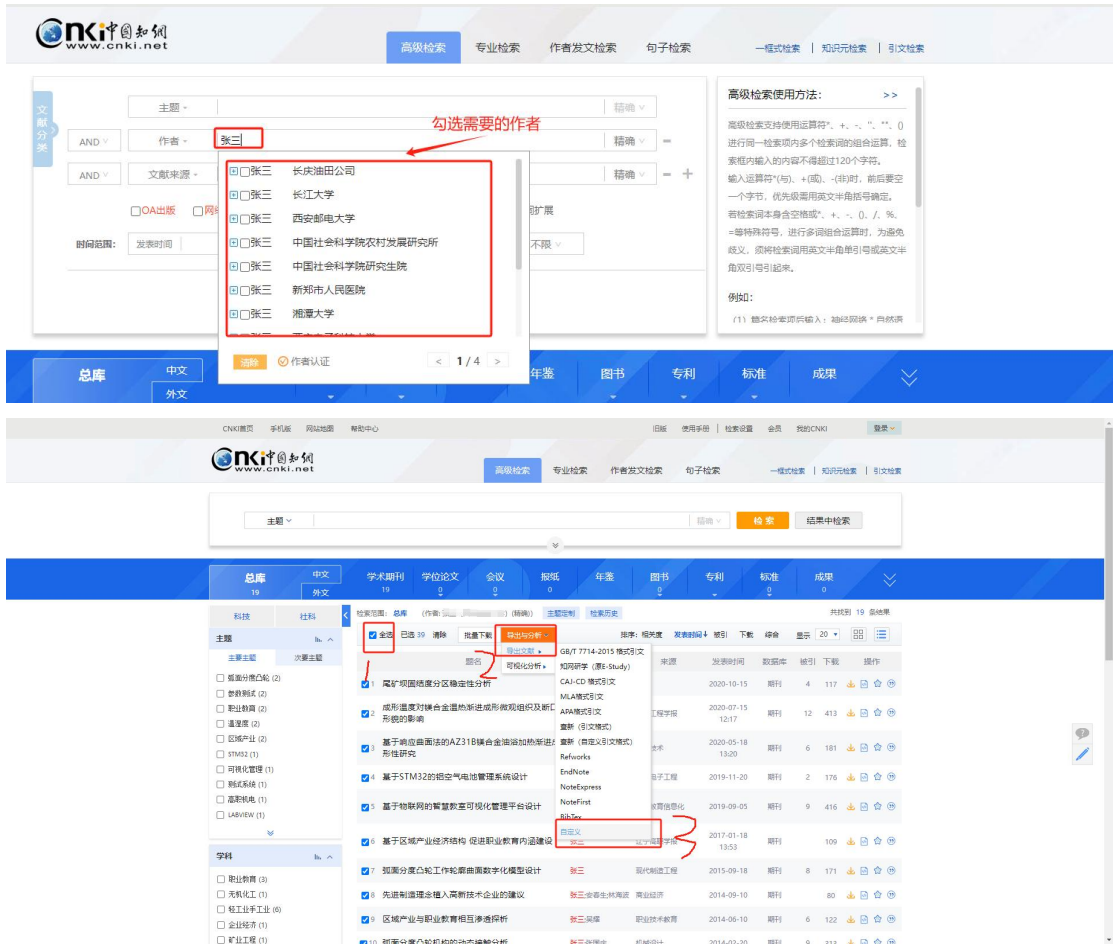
CNKI中国知网 www.cnki.net

高级检索 专业检索 作者发文检索 句子检索 一框式检索 | 知识元检索 | 引文检索

文献分类

主题 精确

AND 作者 张三 精确 −

AND 文献来源 精确 − +

勾选需要的作者

张三 长庆油田公司
张三 长江大学
张三 西安邮电大学
张三 中国社会科学院农村发展研究所
张三 中国社会科学院研究生院
张三 新郑市人民医院
张三 湘潭大学

清除 作者认证 < 1 / 4 >

OA出版 网 扩展

时间范围: 发表时间 不限

高级检索使用方法: >>

高级检索支持使用运算符*、+、-、''、""、()进行同一检索项内多个检索词的组合运算，检索框内输入的内容不得超过120个字符。输入运算符*(与)、+(或)、-(非)时，前后要空一个字节，优先级需用英文半角括号确定。若检索词本身含空格或*、+、-、()、/、%、=等特殊符号，进行多词组合运算时，为避免歧义，须将检索词用英文半角单引号或英文半角双引号引起来。

例如：

(1) 篇名检索项后输入：神经网络 * 自然语

总库 中文 外文 年鉴 图书 专利 标准 成果

CNKI首页 手机版 网站地图 帮助中心 旧版 使用手册 检索设置 会员 我的CNKI 登录

CNKI中国知网 www.cnki.net

高级检索 专业检索 作者发文检索 句子检索 一框式检索 | 知识元检索 | 引文检索

主题 精确 检索 结果中检索

总库 19 中文 外文 学术期刊 19 学位论文 0 会议 0 报纸 0 年鉴 图书 0 专利 标准 0 成果 0

科技 社科

主题
主要主题 次要主题
摇臂分度凸轮 (2)
参数测试 (2)
职业教育 (2)
温湿度 (2)
区域产业 (2)
STM32 (1)
可视化管理 (1)
测试系统 (1)
高职机电 (1)
LABVIEW (1)

学科
职业教育 (3)
无机化工 (1)
轻工业手工业 (6)
企业经济 (1)
矿业工程 (1)

检索范围: 总库 (作者: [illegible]) (精确) 主题定制 检索历史 共找到 19 条结果

全选 已选 39 清除 批量下载 导出与分析 排序: 相关度 发表时间 被引 下载 综合 显示 20

导出文献 可视化分析

GB/T 7714-2015 格式引文
知网研学（原E-Study）
CAJ-CD 格式引文
MLA格式引文
APA格式引文
查新（引文格式）
查新（自定义引文格式）
Refworks
EndNote
NoteExpress
NoteFirst
BibTex
自定义

| | 题名 | | 来源 | 发表时间 | 数据库 | 被引 | 下载 | 操作 |
|---|---|---|---|---|---|---|---|---|
| 1 | 尾矿坝固结度分区稳定性分析 | | | 2020-10-15 | 期刊 | 4 | 117 | |
| 2 | 成形温度对镁合金温热渐进成形微观组织及断口形貌的影响 | | 工程学报 | 2020-07-15 12:17 | 期刊 | 12 | 413 | |
| 3 | 基于响应曲面法的AZ31B镁合金油浴加热渐进成形性研究 | | 技术 | 2020-05-18 13:20 | 期刊 | 6 | 181 | |
| 4 | 基于STM32的相空气电池管理系统设计 | | 电子工程 | 2019-11-20 | 期刊 | 2 | 176 | |
| 5 | 基于物联网的智慧教室可视化管理平台设计 | | 教育信息化 | 2019-09-05 | 期刊 | 9 | 416 | |
| 6 | 基于区域产业经济结构 促进职业教育内涵建设 | 张三 | 辽宁高职学报 | 2017-01-18 13:53 | 期刊 | | 109 | |
| 7 | 弧面分度凸轮工作轮廓曲面数字化模型设计 | 张三 | 现代制造工程 | 2015-09-18 | 期刊 | 8 | 171 | |
| 8 | 先进制造理念植入高新技术企业的建议 | 张三;安春生;林海波 | 商业经济 | 2014-09-10 | 期刊 | | 80 | |
| 9 | 区域产业与职业教育相互渗透探析 | 张三;吴锋 | 职业技术教育 | 2014-06-10 | 期刊 | 6 | 122 | |
| 10 | 弧面分度凸轮机构的动态啮解分析 | 张三;张丽中 | 机械设计 | 2014-02-20 | 期刊 | 9 | 311 | |